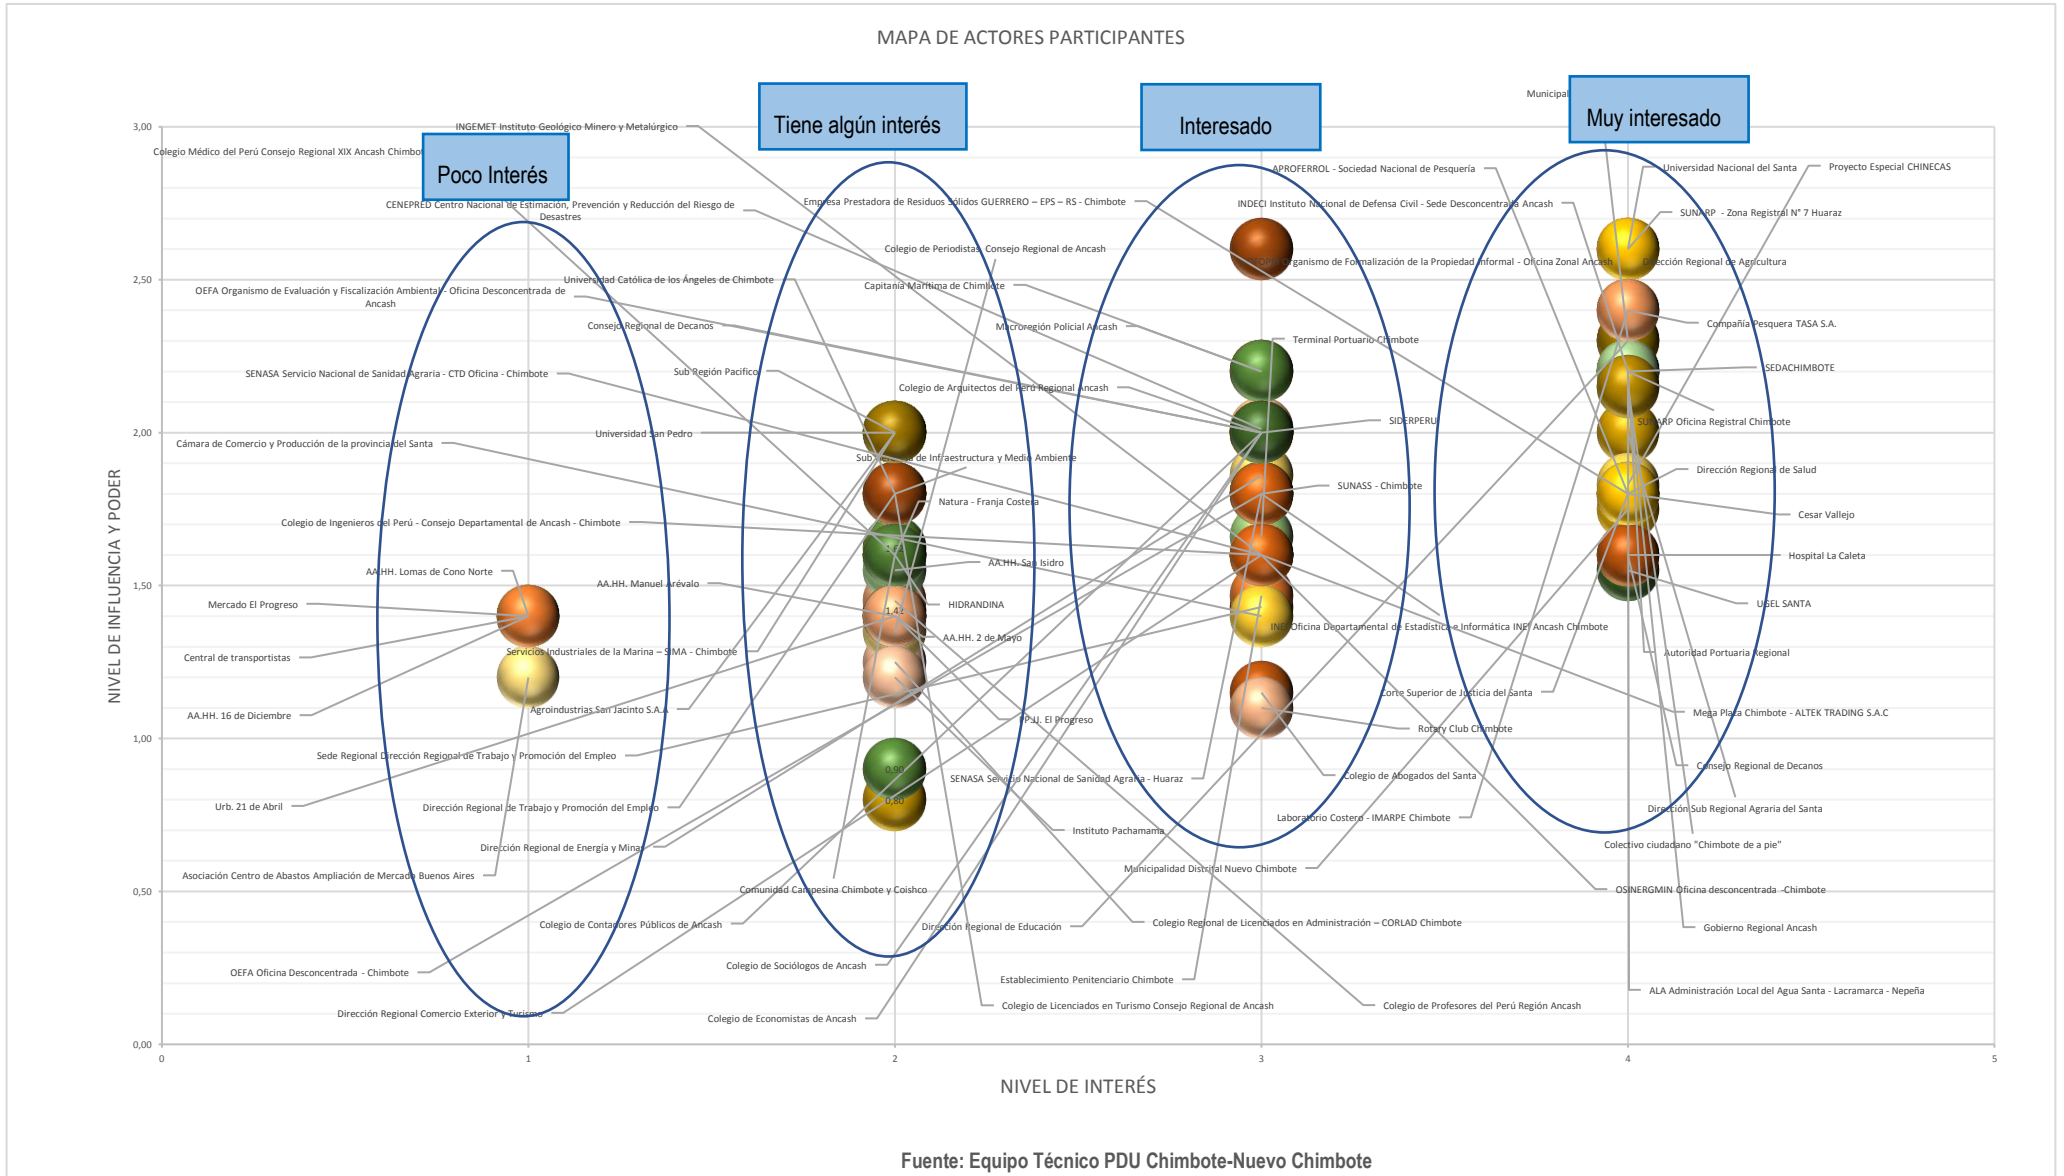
MAPA DE ACTORES PARTICIPANTES

Poco Interés

Tiene algún interés

Interesado

Muy interesado

Municipal

NIVEL DE INFLUENCIA Y PODER

3,00
2,50
2,00
1,50
1,00
0,50
0,00

INGEMET Instituto Geológico Minero y Metalúrgico
Colegio Médico del Perú Consejo Regional XIX Ancash Chimbote
CENEPRED Centro Nacional de Estimación, Prevención y Reducción del Riesgo de Desastres
OEFA Organismo de Evaluación y Fiscalización Ambiental - Oficina Desconcentrada de Ancash
SENASA Servicio Nacional de Sanidad Agraria - CTD Oficina - Chimbote
Cámara de Comercio y Producción de la provincia del Santa
Colegio de Ingenieros del Perú - Consejo Departamental de Ancash - Chimbote
AA.HH. Lomas de Cono Norte
Mercado El Progreso
Central de transportistas
AA.HH. 16 de Diciembre
Sede Regional Dirección Regional de Trabajo y Promoción del Empleo
Urb. 21 de Abril
Asociación Centro de Abastos Ampliación de Mercado Buenos Aires
OEFA Oficina Desconcentrada - Chimbote
Dirección Regional Comercio Exterior y Turismo

Empresa Prestadora de Residuos Sólidos GUERRERO – EPS – RS - Chimbote
Colegio de Periodistas Consejo Regional de Ancash
Universidad Católica de los Ángeles de Chimbote
Capitanía Marítima de Chimbote
Consejo Regional de Decanos
Macroregión Policial Ancash
Sub Región Pacifico
Colegio de Arquitectos del Perú Regional Ancash
Universidad San Pedro
Sub Gerencia de Infraestructura y Medio Ambiente
Natura - Franja Costera
AA.HH. Manuel Arévalo
AA.HH. San Isidro
HIDRANDINA
AA.HH. 2 de Mayo
Servicios Industriales de la Marina – SIMA - Chimbote
Agroindustrias San Jacinto S.A.A
P.J. El Progreso
SENASA Servicio Nacional de Sanidad Agraria - Huaraz
Dirección Regional de Trabajo y Promoción del Empleo
Instituto Pachamama
Dirección Regional de Energía y Minas
Comunidad Campesina Chimbote y Coishco
Colegio de Contadores Públicos de Ancash
Dirección Regional de Educación
Colegio Regional de Licenciados en Administración – CORLAD Chimbote
Colegio de Sociólogos de Ancash
Establecimiento Penitenciario Chimbote
Colegio de Licenciados en Turismo Consejo Regional de Ancash
Colegio de Economistas de Ancash
1,42
0,90
0,80

APROFERROL - Sociedad Nacional de Pesquería
INDECI Instituto Nacional de Defensa Civil - Sede Desconcentrada Ancash
COFOPRI Organismo de Formalización de la Propiedad Informal - Oficina Zonal Ancash
Terminal Portuario Chimbote
SIDERPERU
SUNASS - Chimbote
INEI Oficina Departamental de Estadística e Informática INEI Ancash Chimbote
Corte Superior de Justicia del Santa
Rotary Club Chimbote
Colegio de Abogados del Santa
Laboratorio Costero - IMARPE Chimbote
Municipalidad Distrital Nuevo Chimbote
Colegio de Profesores del Perú Región Ancash

Universidad Nacional del Santa
Proyecto Especial CHINECAS
SUNARP - Zona Registral N° 7 Huaraz
Dirección Regional de Agricultura
Compañía Pesquera TASA S.A.
SEDACHIMBOTE
SUNARP Oficina Registral Chimbote
Dirección Regional de Salud
Cesar Vallejo
Hospital La Caleta
UGEL SANTA
Autoridad Portuaria Regional
Mega Plaza Chimbote - ALTEK TRADING S.A.C
Consejo Regional de Decanos
Dirección Sub Regional Agraria del Santa
Colectivo ciudadano "Chimbote de a pie"
OSINERGMIN Oficina desconcentrada -Chimbote
Gobierno Regional Ancash
ALA Administración Local del Agua Santa - Lacramarca - Nepeña

0
1
2
3
4
5

NIVEL DE INTERÉS

Fuente: Equipo Técnico PDU Chimbote-Nuevo Chimbote